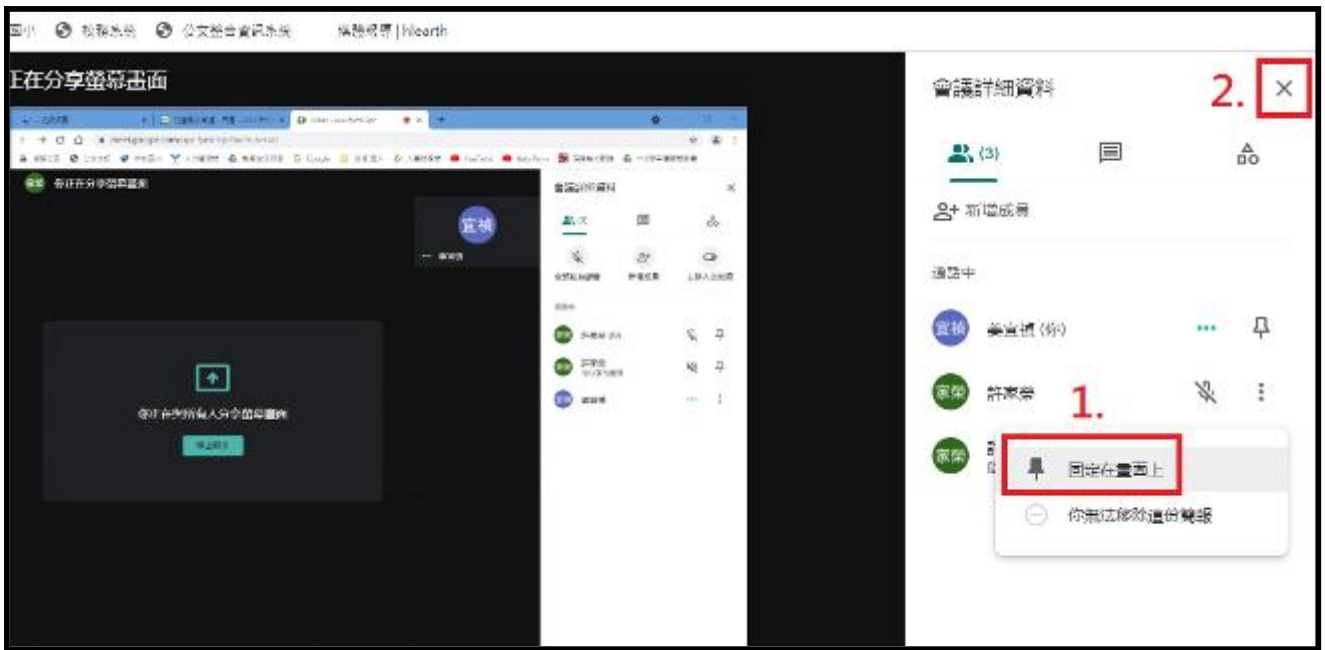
國小 校務系統 公文整合資訊系統 填報系統 | hlearth

正在分享螢幕畫面

會議詳細資料

2.

(3)

新增成員

通話中

宜禎 姜宜禎 (你)

家榮 許家榮

1.

家榮

固定在畫面上

你無法移除這位參與者

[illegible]

宜禎

你正在向所有人分享螢幕畫面

停止分享

會議詳細資料